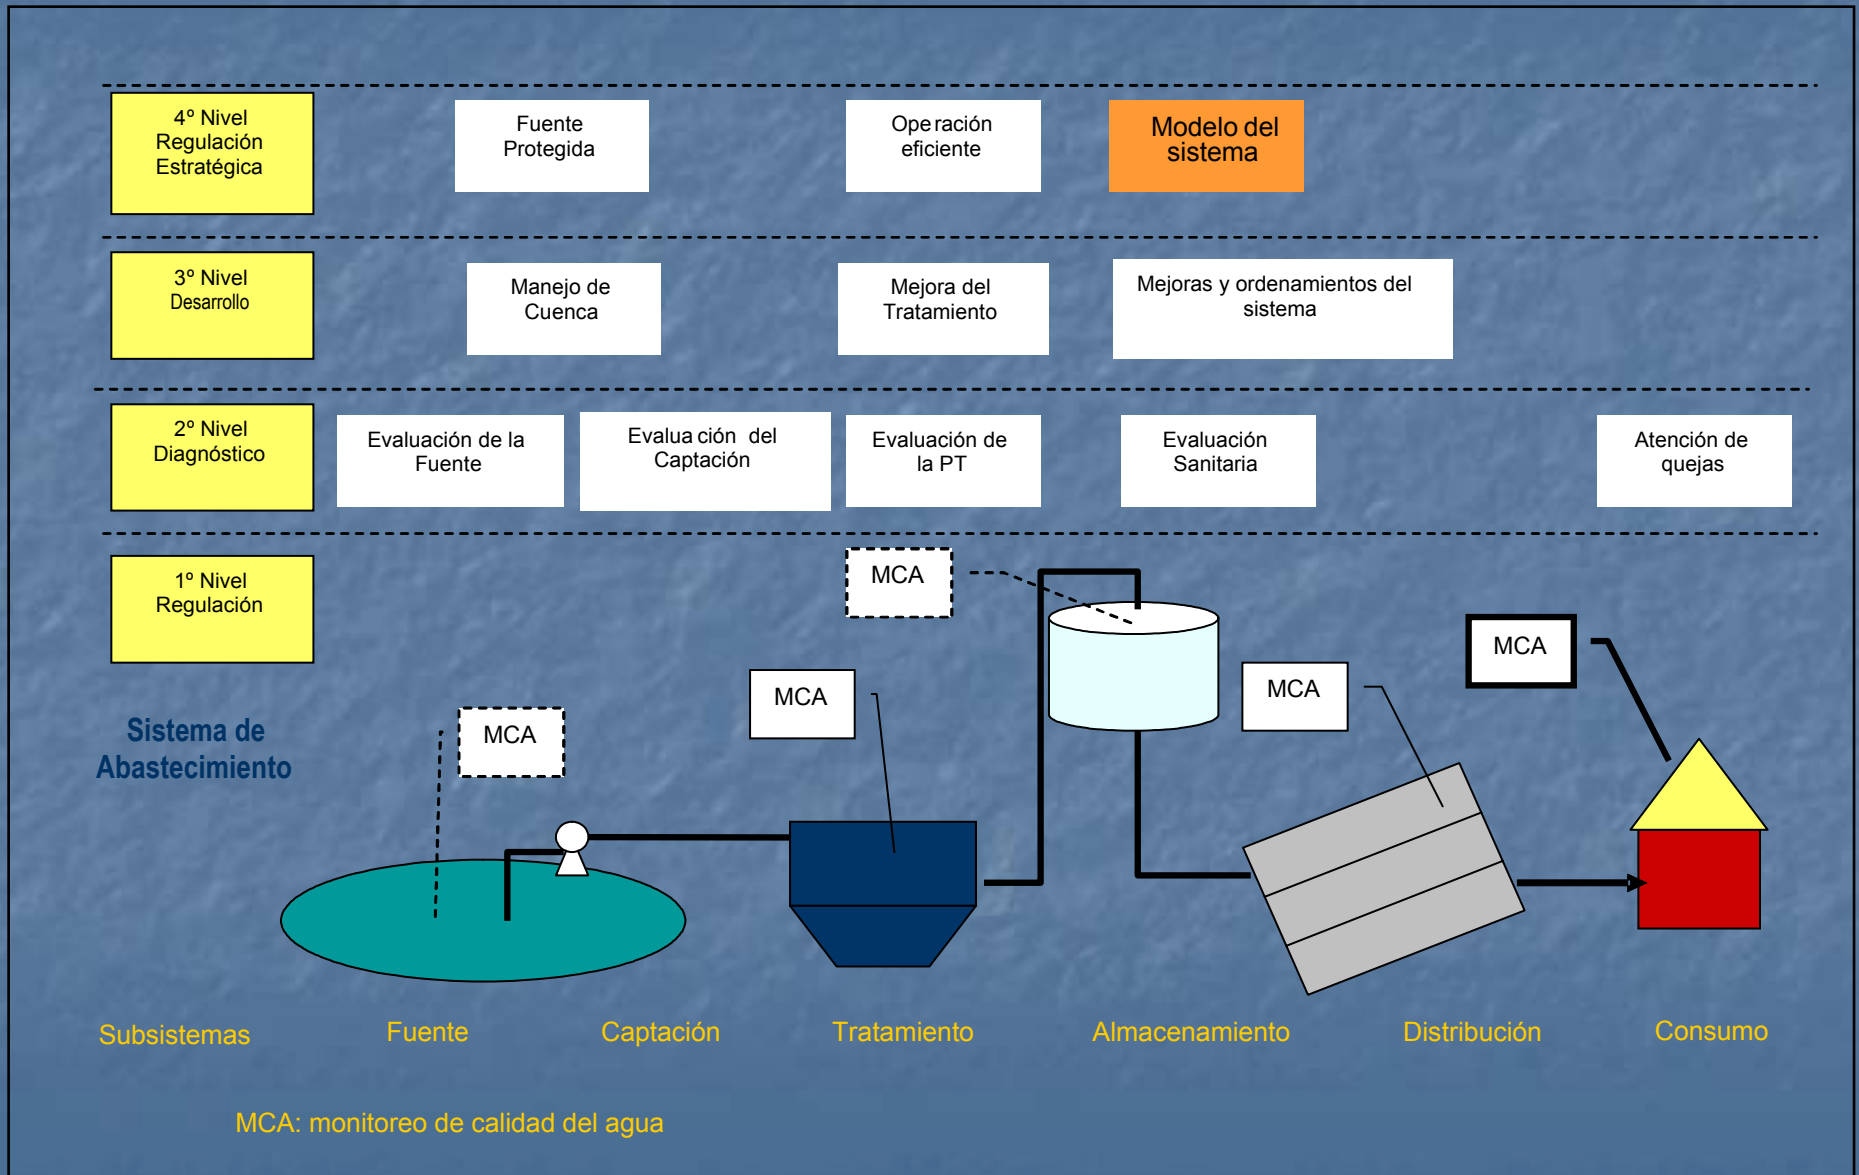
4° Nivel Regulación Estratégica

Fuente Protegida

Ope ración eficiente

Modelo del sistema

3° Nivel Desarrollo

Manejo de Cuenca

Mejora del Tratamiento

Mejoras y ordenamientos del sistema

2° Nivel Diagnóstico

Evaluación de la Fuente

Evalua ción del Captación

Evaluación de la PT

Evaluación Sanitaria

Atención de quejas

1° Nivel Regulación

MCA

MCA

MCA

MCA

MCA

Sistema de Abastecimiento

Subsistemas

Fuente

Captación

Tratamiento

Almacenamiento

Distribución

Consumo

MCA: monitoreo de calidad del agua